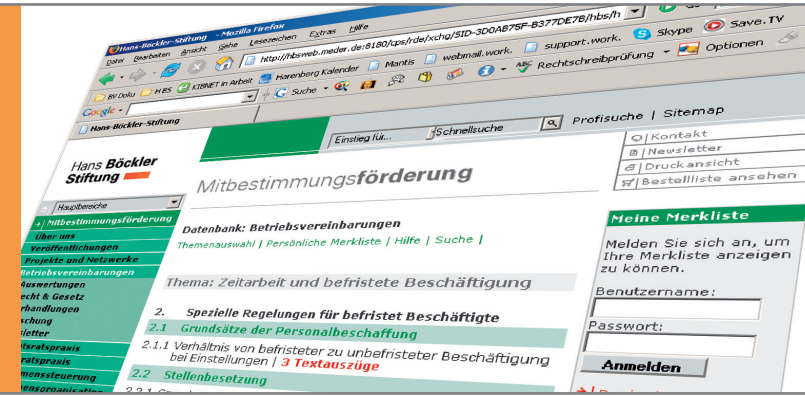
Hans-Böckler-Stiftung - Mozilla Firefox

Datei Bearbeiten Ansicht Gehe Lesezeichen Extras Hilfe

http://hbsweb.meder.de:8180/cps/rde/xchg/SID-3D0AB75F-B377DE7B/hbs/h

Skype Save.TV

Harenberg Kalender Mantis webmail.work. support.work. Optionen

BV Doku MBS KIBNET in Arbeit

Google Suche Rechtschreibprüfung

Hans-Böckler-Stiftung

Einstieg für... Schnellsuche

Profisuche | Sitemap

Kontakt

Newsletter

Druckansicht

Bestellliste ansehen

Hans Böckler Stiftung

Mitbestimmungsförderung

Hauptbereiche

Mitbestimmungsförderung

Über uns

Veröffentlichungen

Projekte und Netzwerke

Betriebsvereinbarungen

Auswertungen

echt & Gesetz

rhandlungen

schung

letter

ebsratspraxis

ratspraxis

mensteuerung

mensorganisation

Datenbank: Betriebsvereinbarungen

Themenauswahl | Persönliche Merkliste | Hilfe | Suche |

Thema: Zeitarbeit und befristete Beschäftigung

2. Spezielle Regelungen für befristet Beschäftigte

2.1 Grundsätze der Personalbeschaffung

2.1.1 Verhältnis von befristeter zu unbefristeter Beschäftigung bei Einstellungen | 3 Textauszüge

2.2 Stellenbesetzung

Meine Merkliste

Melden Sie sich an, um Ihre Merkliste anzeigen zu können.

Benutzername:

Passwort:

Anmelden